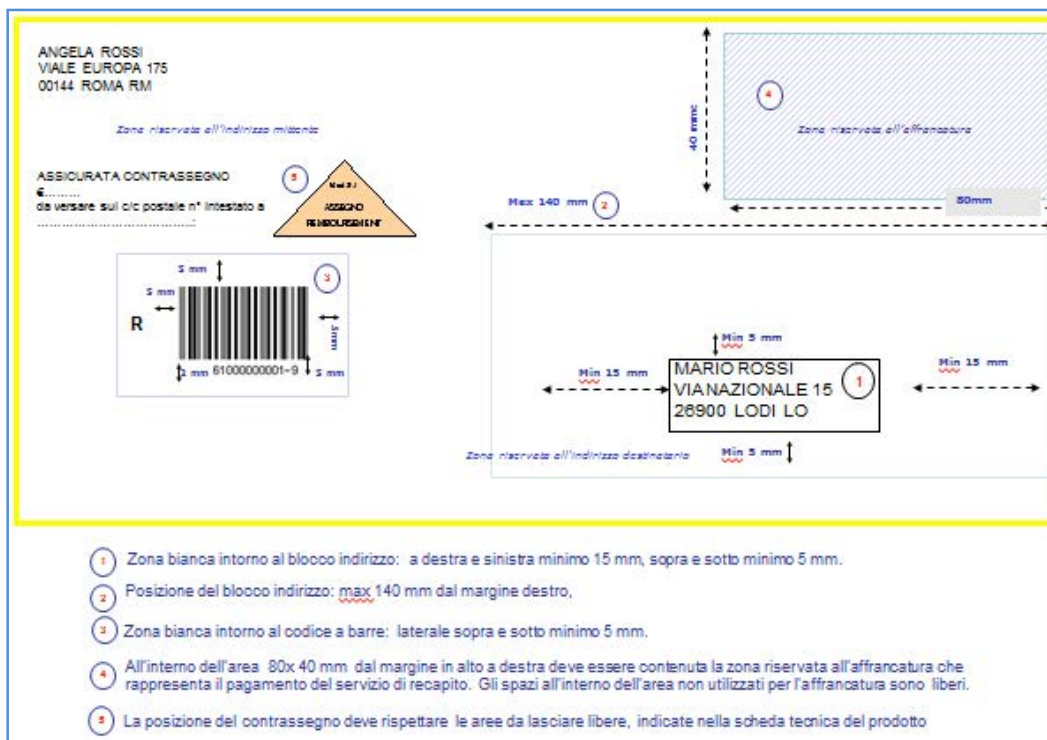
ANGELA ROSSI
VIALE EUROPA 175
00144 ROMA RM

Zona riservata all'indirizzo mittente

ASSICURATA CONTRASSEGNO
€.........
da versare sul c/c postale n° intestato a
..........................................

5

Mod 51
ASSEGNO
REMBOURSEMENT

3

5 mm
5 mm
R
5mm
5 mm 61000000001-9
5 mm

4

40 mm

Zona riservata all'affrancatura

80mm

Max 140 mm

2

Min 5 mm

Min 15 mm

MARIO ROSSI
VIANAZIONALE 15
26900 LODI LO

1

Min 15 mm

Zona riservata all'indirizzo destinatario

Min 5 mm

1 Zona bianca intorno al blocco indirizzo: a destra e sinistra minimo 15 mm, sopra e sotto minimo 5 mm.

2 Posizione del blocco indirizzo: max 140 mm dal margine destro,

3 Zona bianca intorno al codice a barre: laterale sopra e sotto minimo 5 mm.

4 All'interno dell'area 80x 40 mm dal margine in alto a destra deve essere contenuta la zona riservata all'affrancatura che rappresenta il pagamento del servizio di recapito. Gli spazi all'interno dell'area non utilizzati per l'affrancatura sono liberi.

5 La posizione del contrassegno deve rispettare le aree da lasciare libere, indicate nella scheda tecnica del prodotto